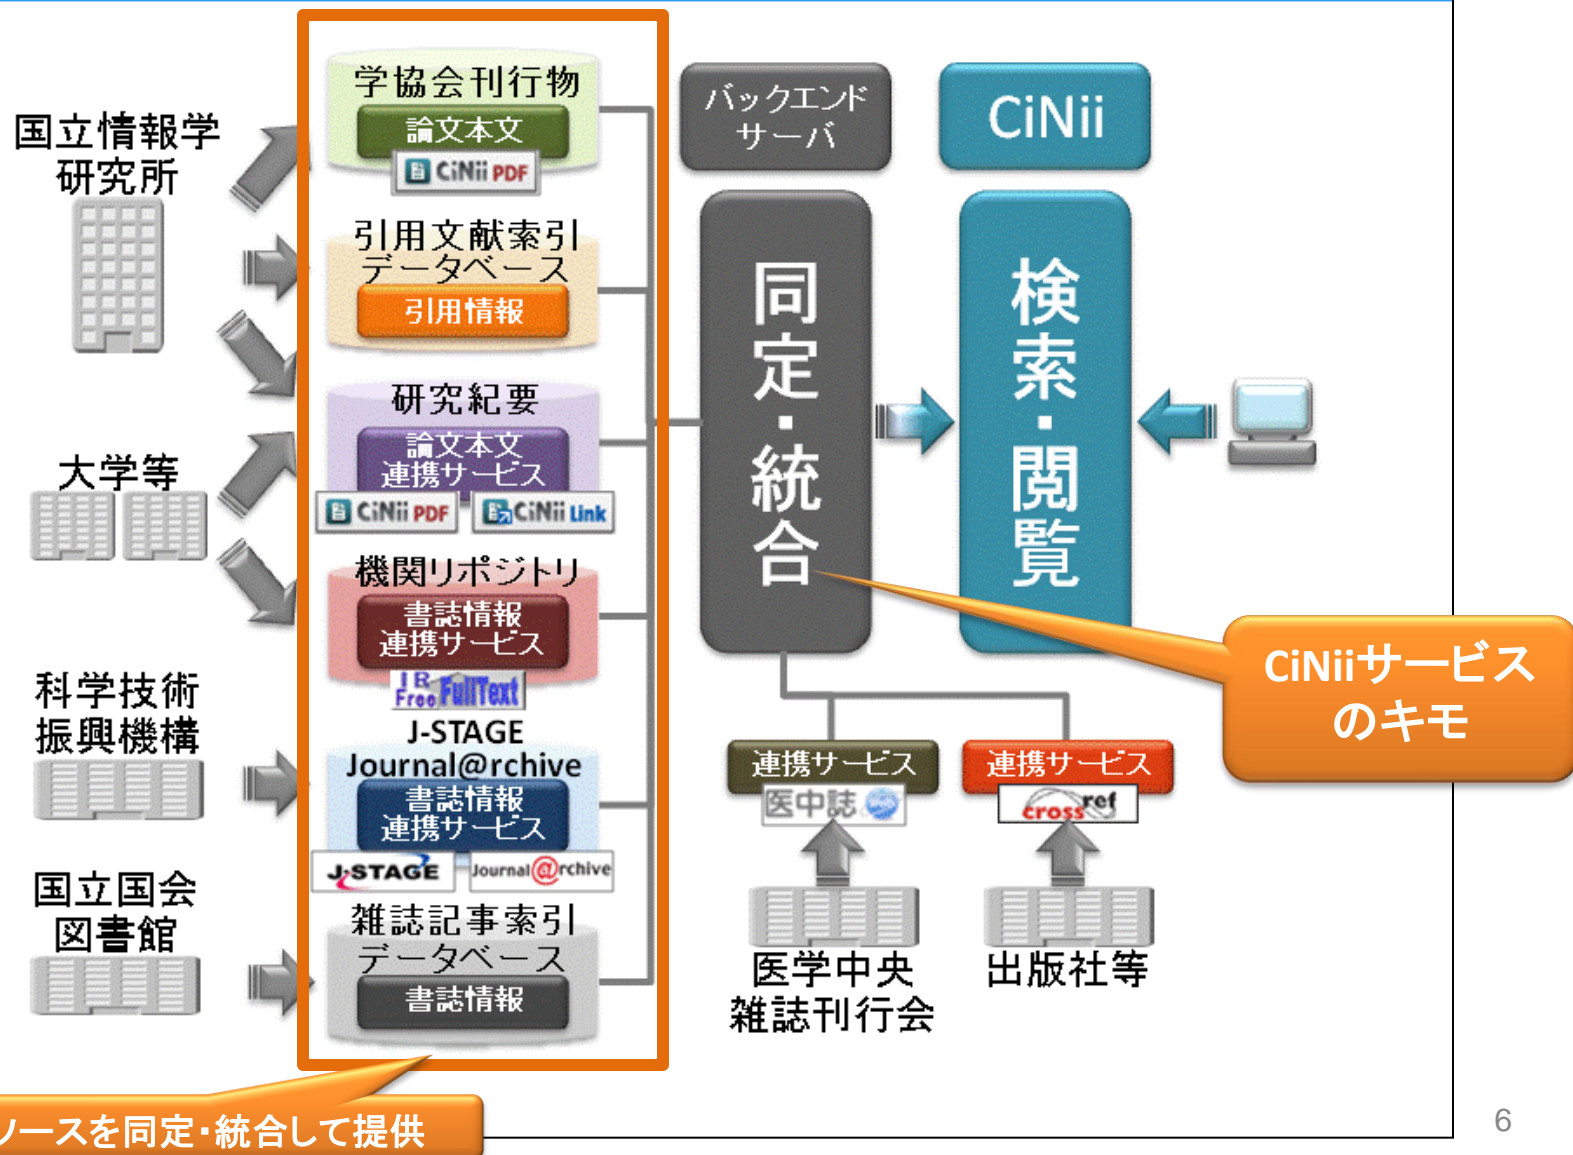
国立情報学研究所

大学等

科学技術振興機構

国立国会図書館

学協会刊行物
論文本文
CiNii PDF

引用文献索引データベース
引用情報

研究紀要
論文本文連携サービス
CiNii PDF
CiNii Link

機関リポジトリ
書誌情報連携サービス
IR Free FullText

J-STAGE Journal@rchive
書誌情報連携サービス
J-STAGE
Journal@rchive

雑誌記事索引データベース
書誌情報

バックエンドサーバ

CiNii

同定・統合

検索・閲覧

CiNiiサービスのキモ

連携サービス
医中誌

連携サービス
crossref

医学中央雑誌刊行会

出版社等

ソースを同定・統合して提供

6